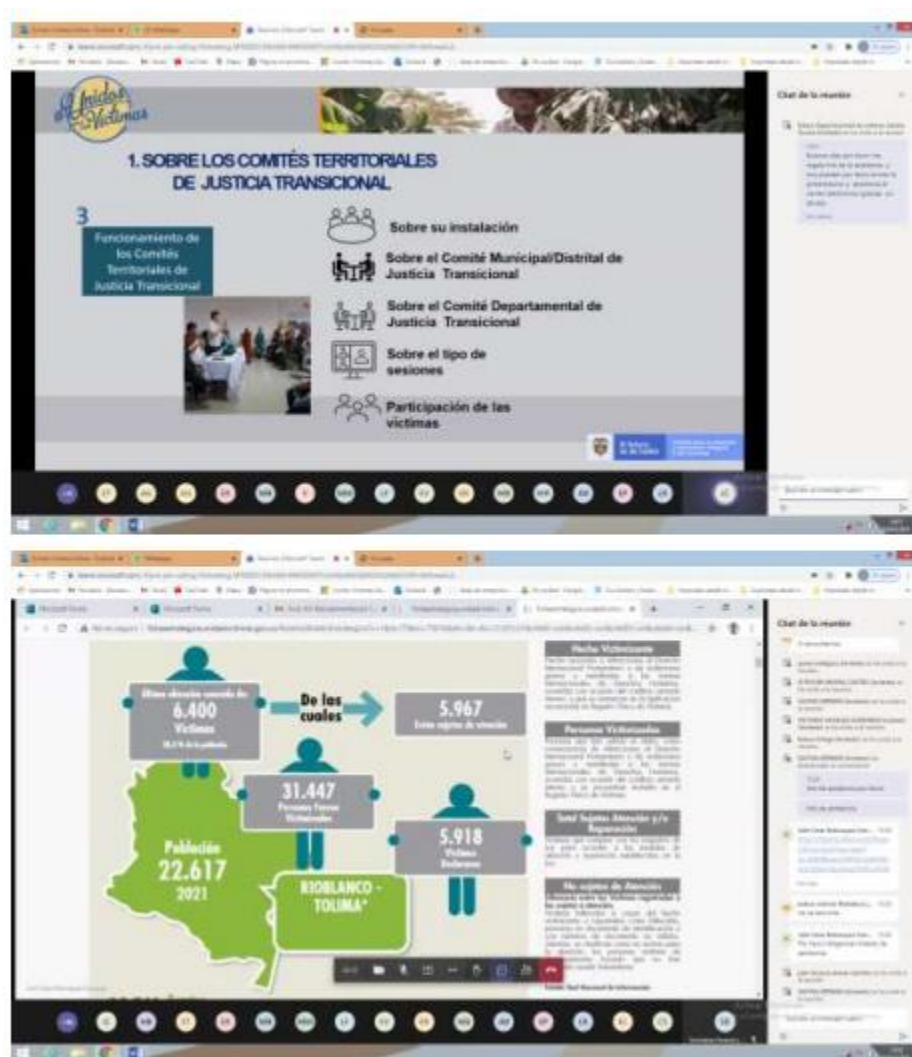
Unidos por las Víctimas

1. SOBRE LOS COMITÉS TERRITORIALES DE JUSTICIA TRANSICIONAL

3

Funcionamiento de los Comités Territoriales de Justicia Transicional

Sobre su instalación

Sobre el Comité Municipal/Distrital de Justicia Transicional

Sobre el Comité Departamental de Justicia Transicional

Sobre el tipo de sesiones

Participación de las víctimas

Chat de la reunión

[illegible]

Chat de la reunión

6.400

Víctimas

De los cuales

5.967

31.447

5.918

Población

22.617

2021

RIOBLANCO - TOLIMA*

Hechos Victimizantes

Personas Victimizadas

Total Sujetos Atención y/o Reparación

No sujetos de Atención

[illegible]